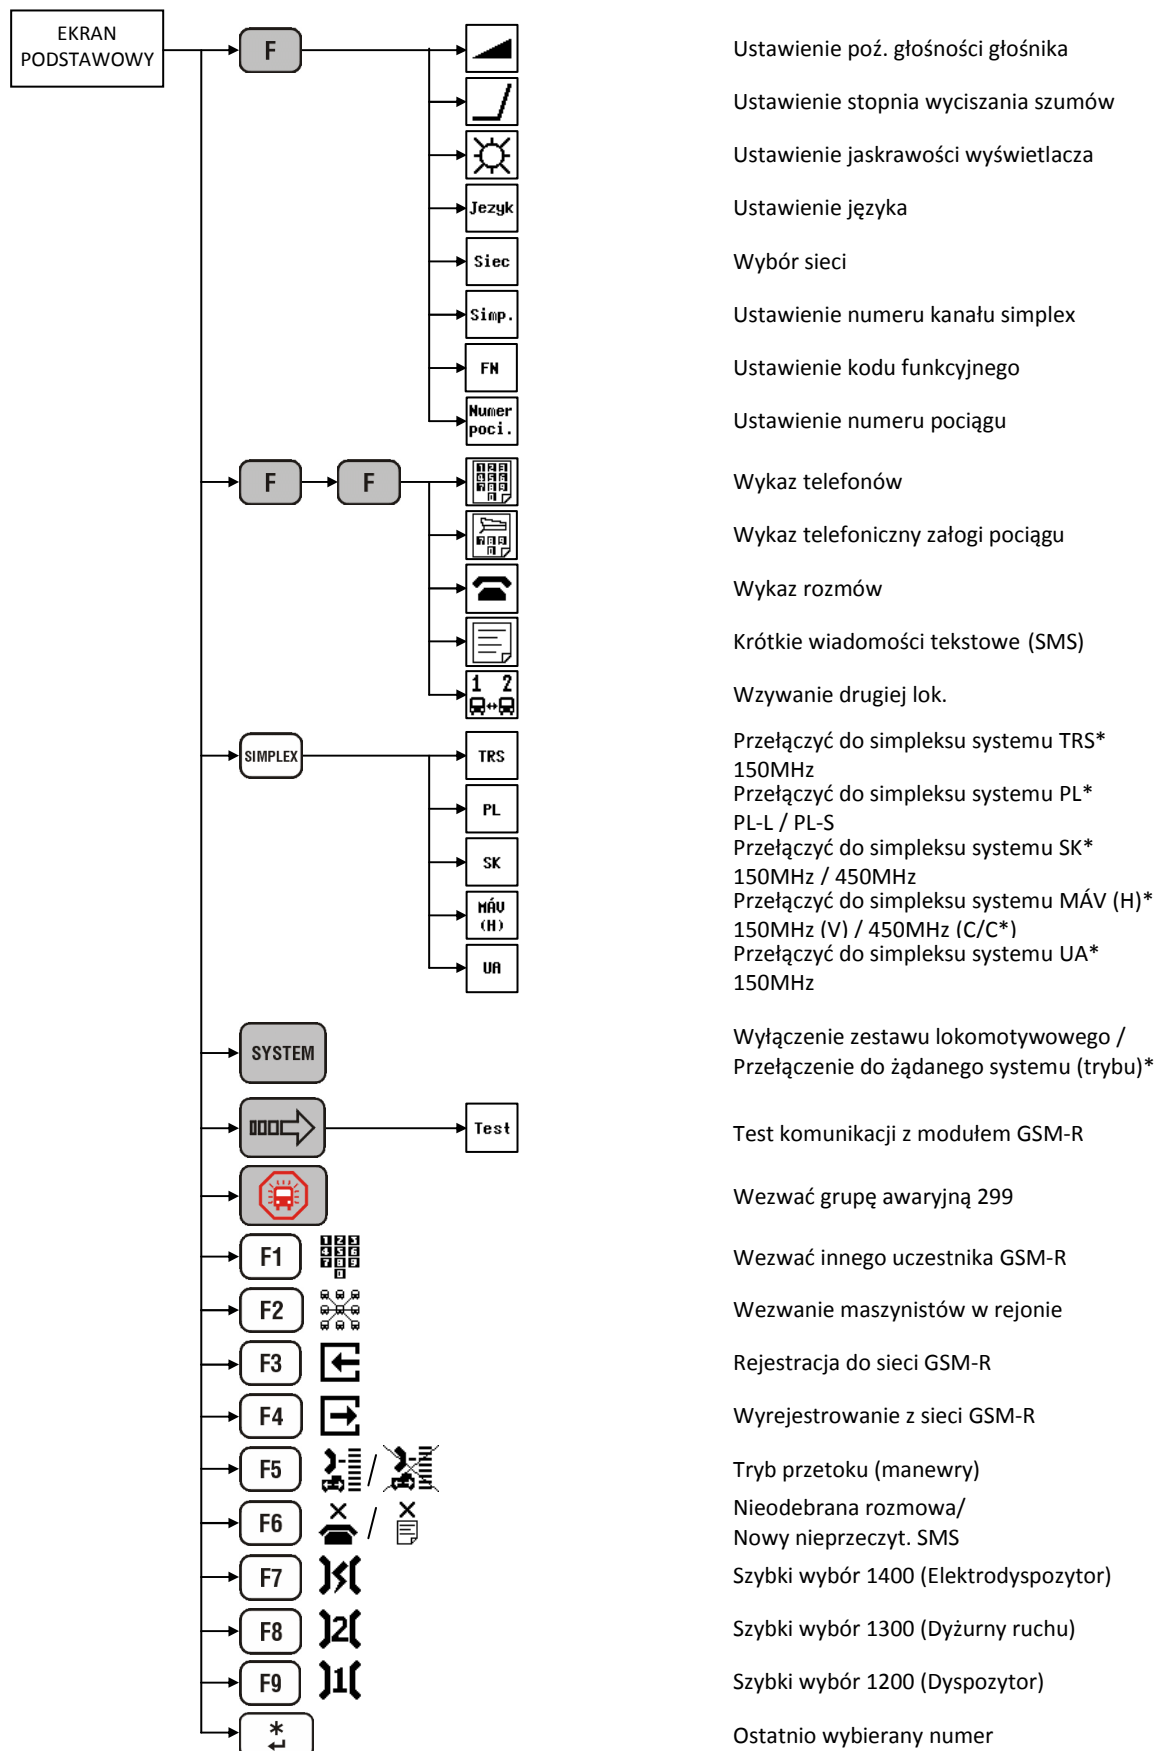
EKRAN PODSTAWOWY

F

Ustawienie poź. głośności głośnika

Ustawienie stopnia wyciszania szumów

Ustawienie jaskrawości wyświetlacza

Jezyk — Ustawienie języka

Siec — Wybór sieci

Simp. — Ustawienie numeru kanału simplex

FN — Ustawienie kodu funkcyjnego

Numer poci. — Ustawienie numeru pociągu

F F

Wykaz telefonów

Wykaz telefoniczny załogi pociągu

Wykaz rozmów

Krótkie wiadomości tekstowe (SMS)

1 2 — Wzywanie drugiej lok.

SIMPLEX

TRS — Przełączyć do simpleksu systemu TRS* 150MHz

PL — Przełączyć do simpleksu systemu PL* PL-L / PL-S

SK — Przełączyć do simpleksu systemu SK* 150MHz / 450MHz

MÁV (H) — Przełączyć do simpleksu systemu MÁV (H)* 150MHz (V) / 450MHz (C/C*)

UA — Przełączyć do simpleksu systemu UA* 150MHz

SYSTEM — Wyłączenie zestawu lokomotywowego / Przełączenie do żądanego systemu (trybu)*

Test — Test komunikacji z modułem GSM-R

Wezwać grupę awaryjną 299

F1 — Wezwać innego uczestnika GSM-R

F2 — Wezwanie maszynistów w rejonie

F3 — Rejestracja do sieci GSM-R

F4 — Wyrejestrowanie z sieci GSM-R

F5 / — Tryb przetoku (manewry)

F6 / — Nieodebrana rozmowa/ Nowy nieprzeczyt. SMS

F7 — Szybki wybór 1400 (Elektrodyspozytor)

F8 2 — Szybki wybór 1300 (Dyżurny ruchu)

F9 1 — Szybki wybór 1200 (Dyspozytor)

* — Ostatnio wybierany numer